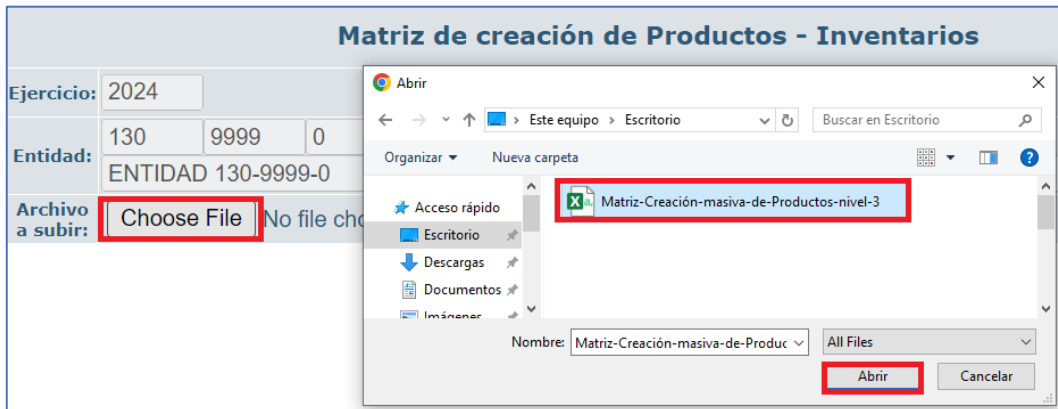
Matriz de creación de Productos - Inventarios

Ejercicio: 2024

Entidad: 130 9999 0

ENTIDAD 130-9999-0

Archivo a subir: Choose File No file cho

Abrir

Este equipo > Escritorio

Buscar en Escritorio

Organizar ▾ Nueva carpeta

Acceso rápido

Escritorio

Descargas

Documentos

Imágenes

Matriz-Creación-masiva-de-Productos-nivel-3

Nombre: Matriz-Creación-masiva-de-Produc

All Files

Abrir

Cancelar